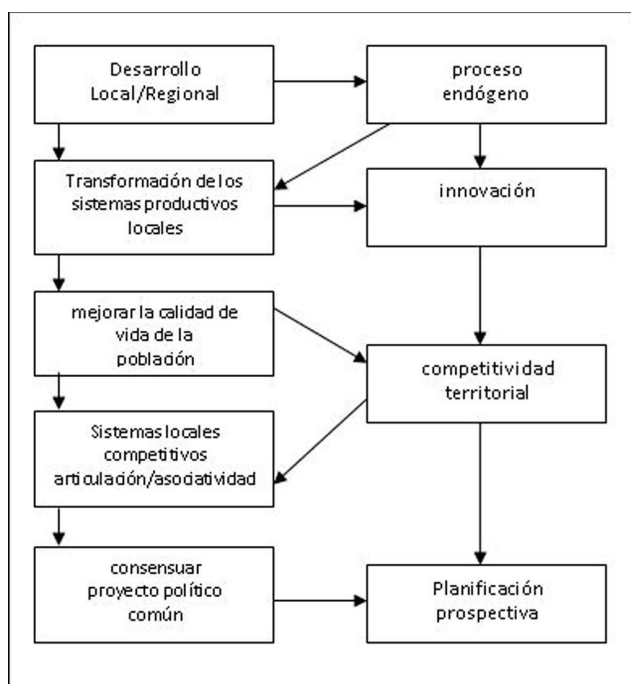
Desarrollo Local/Regional

proceso endógeno

Transformación de los sistemas productivos locales

innovación

mejorar la calidad de vida de la población

competitividad territorial

Sistemas locales competitivos articulación/asociatividad

consensuar proyecto político común

Planificación prospectiva